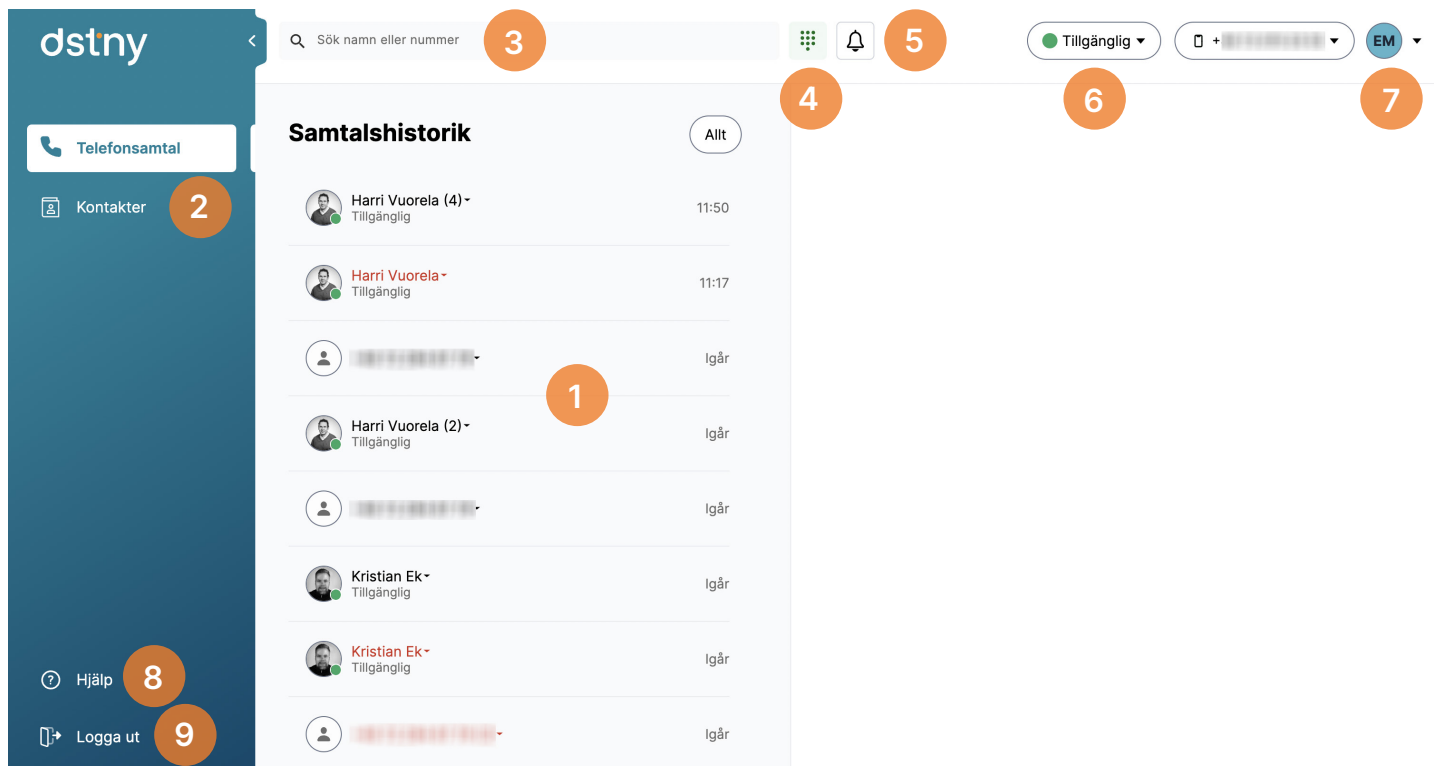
dstny

Sök namn eller nummer

3

5

Tillgänglig

+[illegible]

EM

4

6

7

Telefonsamtal

Kontakter

2

Samtalshistorik

Allt

Harri Vuorela (4)
Tillgänglig
11:50

Harri Vuorela
Tillgänglig
11:17

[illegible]
Igår

1

Harri Vuorela (2)
Tillgänglig
Igår

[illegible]
Igår

Kristian Ek
Tillgänglig
Igår

Kristian Ek
Tillgänglig
Igår

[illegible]
Igår

Hjälp

8

Logga ut

9